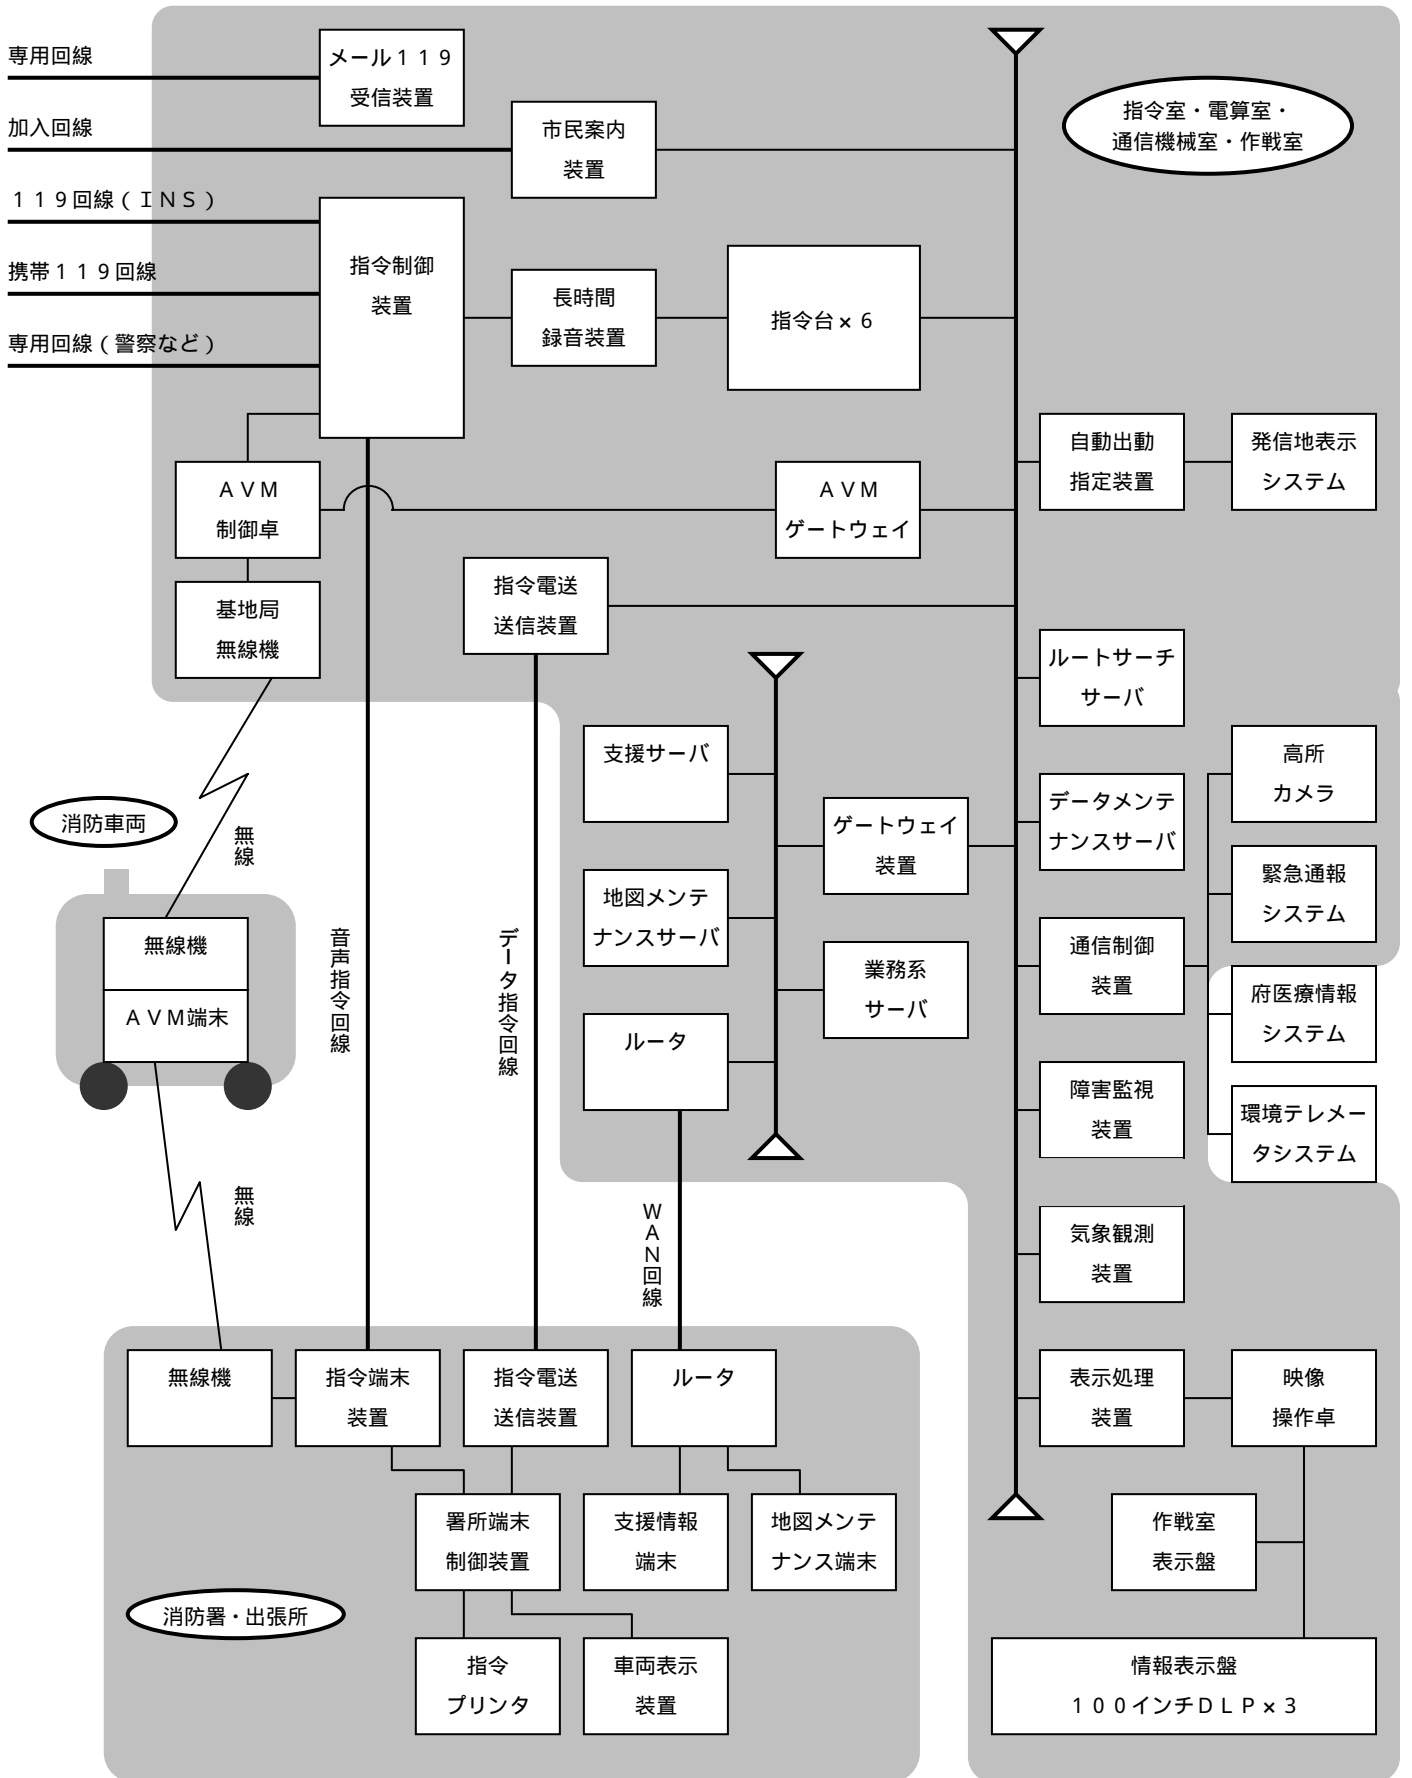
専用回線

加入回線

１１９回線（ＩＮＳ）

携帯１１９回線

専用回線（警察など）

メール１１９受信装置

市民案内装置

指令室・電算室・通信機械室・作戦室

指令制御装置

長時間録音装置

指令台×６

自動出動指定装置

発信地表示システム

ＡＶＭ制御卓

ＡＶＭゲートウェイ

指令電送送信装置

基地局無線機

ルートサーチサーバ

支援サーバ

ゲートウェイ装置

データメンテナンスサーバ

高所カメラ

緊急通報システム

消防車両

無線

無線機

ＡＶＭ端末

音声指令回線

データ指令回線

地図メンテナンスサーバ

業務系サーバ

通信制御装置

府医療情報システム

ルータ

障害監視装置

環境テレメータシステム

無線

ＷＡＮ回線

気象観測装置

無線機

指令端末装置

指令電送送信装置

ルータ

表示処理装置

映像操作卓

署所端末制御装置

支援情報端末

地図メンテナンス端末

作戦室表示盤

消防署・出張所

指令プリンタ

車両表示装置

情報表示盤
１００インチＤＬＰ×３